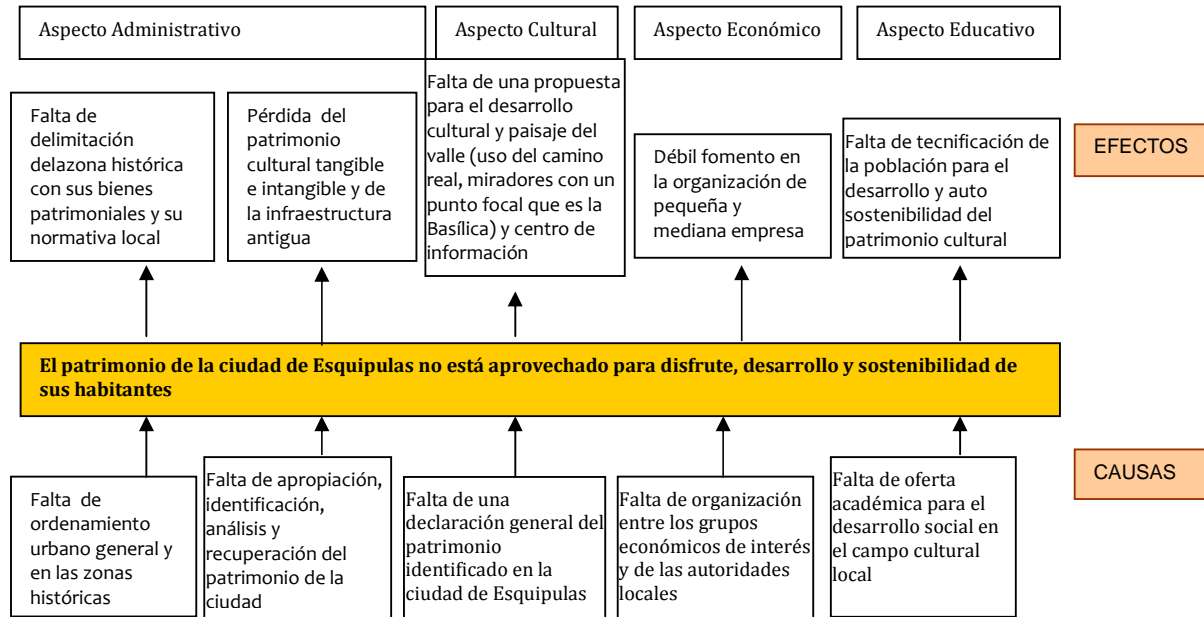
Aspecto Administrativo

Aspecto Cultural

Aspecto Económico

Aspecto Educativo

Falta de delimitación delazona histórica con sus bienes patrimoniales y su normativa local

Pérdida del patrimonio cultural tangible e intangible y de la infraestructura antigua

Falta de una propuesta para el desarrollo cultural y paisaje del valle (uso del camino real, miradores con un punto focal que es la Basílica) y centro de información

Débil fomento en la organización de pequeña y mediana empresa

Falta de tecnificación de la población para el desarrollo y auto sostenibilidad del patrimonio cultural

EFECTOS

El patrimonio de la ciudad de Esquipulas no está aprovechado para disfrute, desarrollo y sostenibilidad de sus habitantes

CAUSAS

Falta de ordenamiento urbano general y en las zonas históricas

Falta de apropiación, identificación, análisis y recuperación del patrimonio de la ciudad

Falta de una declaración general del patrimonio identificado en la ciudad de Esquipulas

Falta de organización entre los grupos económicos de interés y de las autoridades locales

Falta de oferta académica para el desarrollo social en el campo cultural local